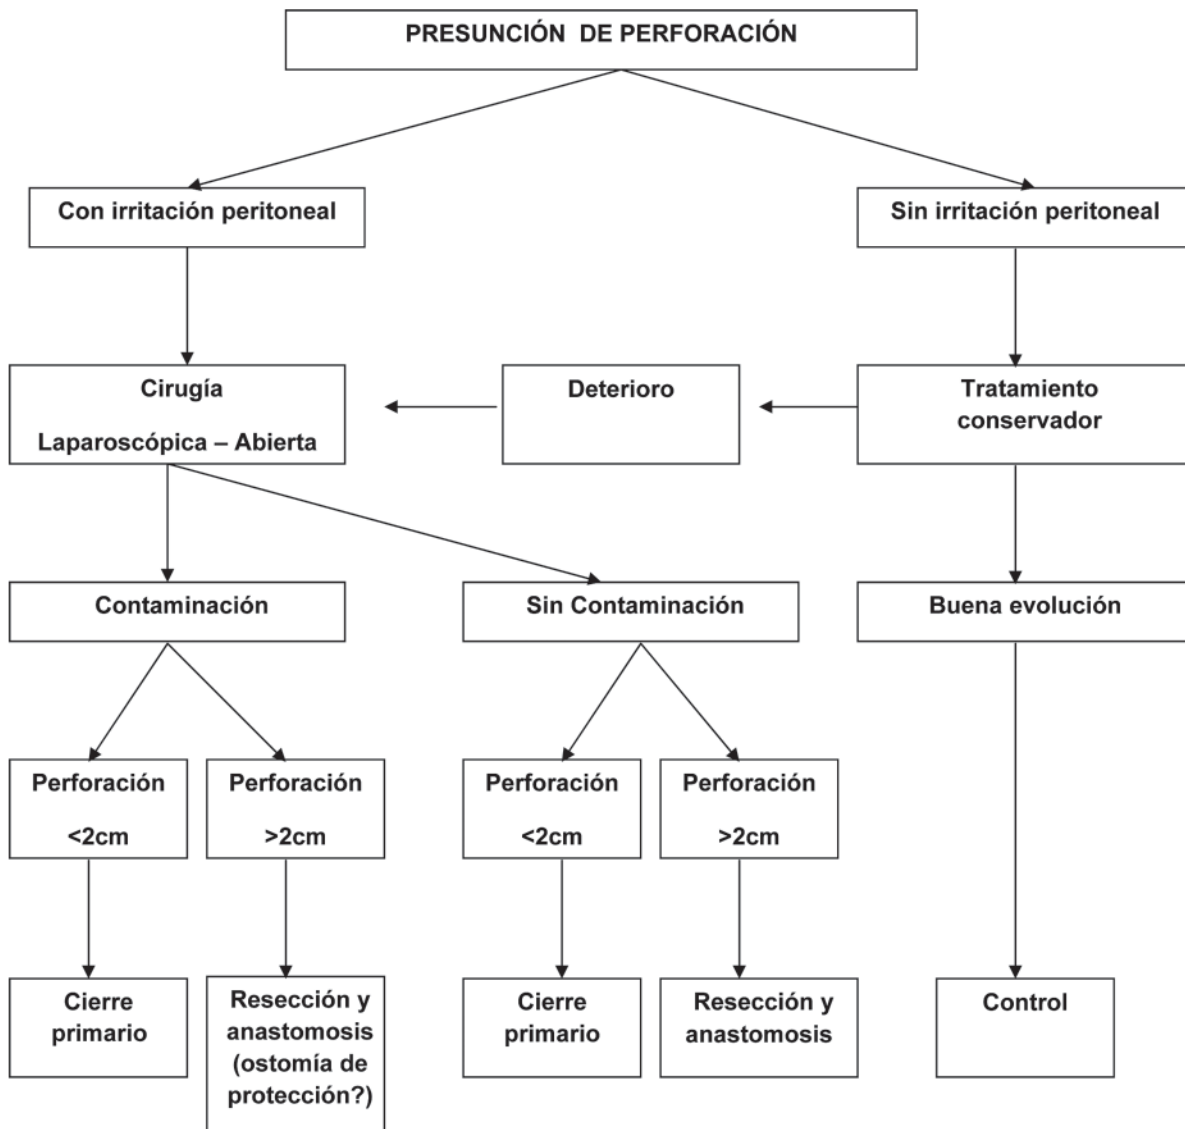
PRESUNCIÓN DE PERFORACIÓN

Con irritación peritoneal

Sin irritación peritoneal

Cirugía

Laparoscópica – Abierta

Deterioro

Tratamiento conservador

Contaminación

Sin Contaminación

Buena evolución

Perforación

<2cm

Perforación

>2cm

Perforación

<2cm

Perforación

>2cm

Cierre primario

Resección y anastomosis (ostomía de protección?)

Cierre primario

Resección y anastomosis

Control